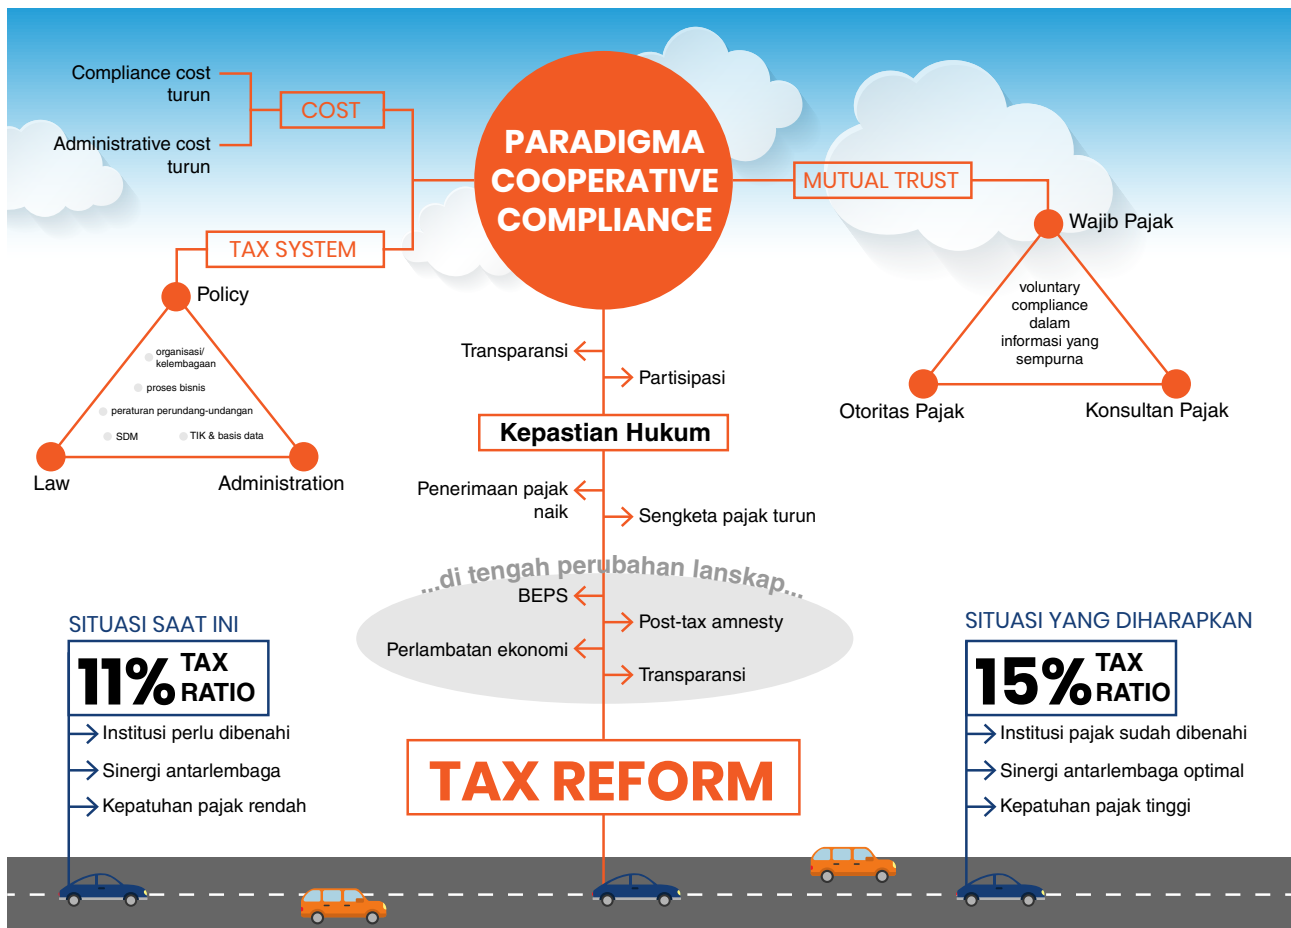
Compliance cost turun

Administrative cost turun

COST

PARADIGMA COOPERATIVE COMPLIANCE

MUTUAL TRUST

Wajib Pajak

voluntary compliance dalam informasi yang sempurna

Otoritas Pajak

Konsultan Pajak

TAX SYSTEM

Policy

organisasi/ kelembagaan

proses bisnis

peraturan perundang-undangan

SDM

TIK & basis data

Law

Administration

Transparansi

Partisipasi

Kepastian Hukum

Penerimaan pajak naik

Sengketa pajak turun

...di tengah perubahan lanskap...

BEPS

Post-tax amnesty

Perlambatan ekonomi

Transparansi

SITUASI SAAT INI

11% TAX RATIO

Institusi perlu dibenahi

Sinergi antarlembaga

Kepatuhan pajak rendah

TAX REFORM

SITUASI YANG DIHARAPKAN

15% TAX RATIO

Institusi pajak sudah dibenahi

Sinergi antarlembaga optimal

Kepatuhan pajak tinggi